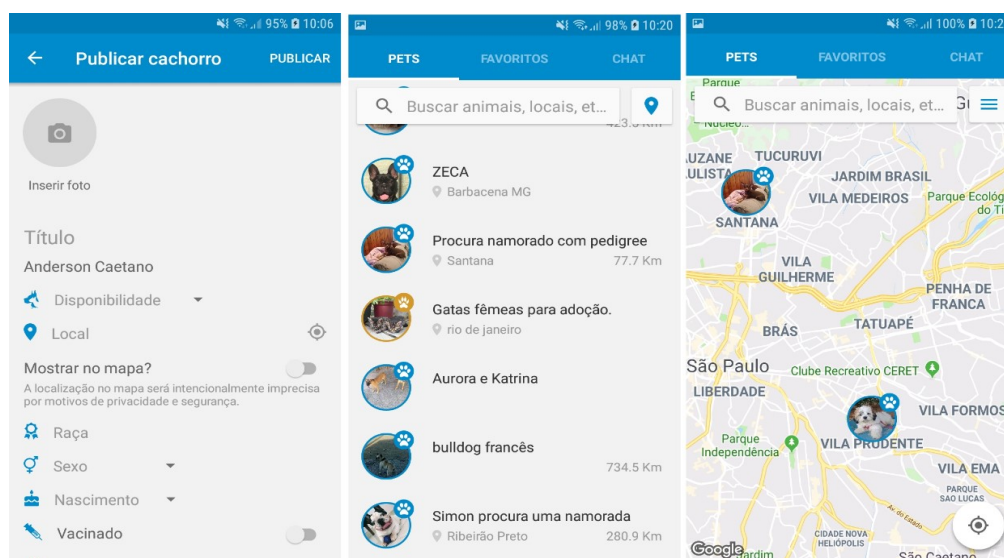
95% 10:06

Publicar cachorro

PUBLICAR

Inserir foto

Título

Anderson Caetano

Disponibilidade

Local

Mostrar no mapa?

A localização no mapa será intencionalmente imprecisa por motivos de privacidade e segurança.

Raça

Sexo

Nascimento

Vacinado

98% 10:20

PETS

FAVORITOS

CHAT

Buscar animais, locais, et...

423.5 Km

ZECA

Barbacena MG

Procura namorado com pedigree

Santana

77.7 Km

Gatas fêmeas para adoção.

rio de janeiro

Aurora e Katrina

bulldog francês

734.5 Km

Simon procura uma namorada

Ribeirão Preto

280.9 Km

100% 10:2

PETS

FAVORITOS

CHAT

Buscar animais, locais, et...

Parque

Núcleo

UZANE

TUCURUVI

ULISTA

JARDIM BRASIL

VILA MEDEIROS

Parque Ecológ do Ti

SANTANA

VILA GUILHERME

PENHA DE FRANCA

BRÁS

TATUAPÉ

São Paulo

Clube Recreativo CERET

LIBERDADE

VILA FORMOS

Parque Independência

VILA PRUDENTE

VILA EMA

PARQUE SÃO LUCAS

CIDADE NOVA HELIÓPOLIS

Google

Jardim

São Caetano